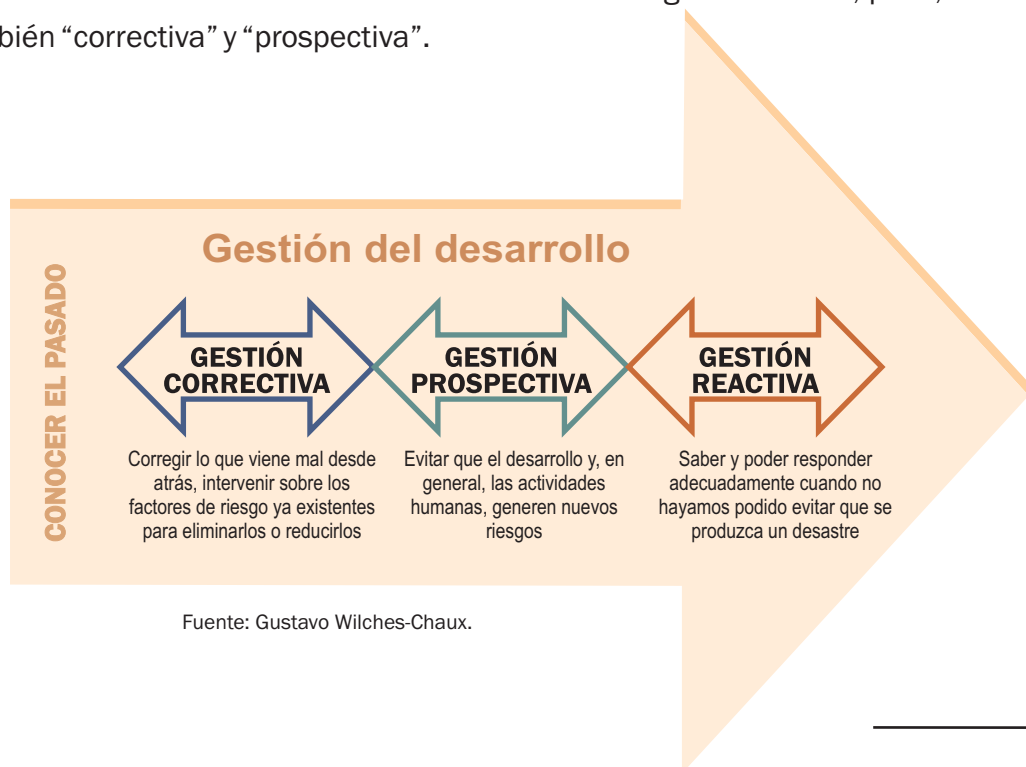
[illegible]
bién "correctiva" y "prospectiva".

CONOCER EL PASADO

Gestión del desarrollo

GESTIÓN CORRECTIVA

Corregir lo que viene mal desde atrás, intervenir sobre los factores de riesgo ya existentes para eliminarlos o reducirlos

GESTIÓN PROSPECTIVA

Evitar que el desarrollo y, en general, las actividades humanas, generen nuevos riesgos

GESTIÓN REACTIVA

Saber y poder responder adecuadamente cuando no hayamos podido evitar que se produzca un desastre

Fuente: Gustavo Wilches-Chaux.